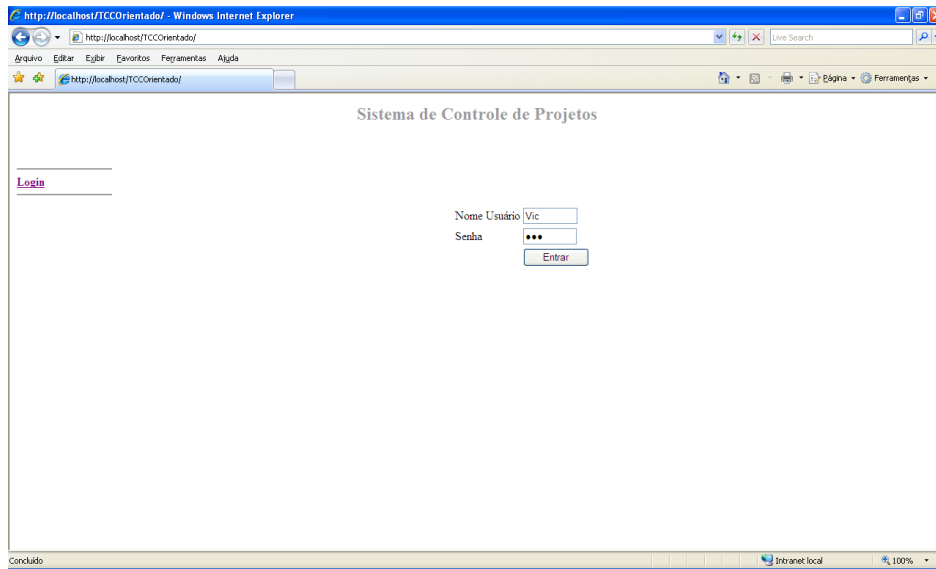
http://localhost/TCCOrientado/ - Windows Internet Explorer

http://localhost/TCCOrientado/

Live Search

Arquivo Editar Exibir Favoritos Ferramentas Ajuda

http://localhost/TCCOrientado/

Página Ferramentas

Sistema de Controle de Projetos

Login

Nome Usuário Vic

Senha •••

Entrar

Concluído

Intranet local

100%